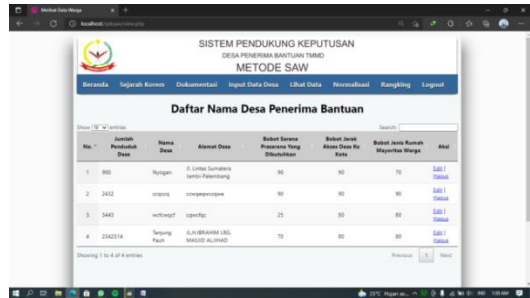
Melihat Data Warga

localhost/spk/view.php

SISTEM PENDUKUNG KEPUTUSAN
DESA PENERIMA BANTUAN TMMD
METODE SAW

Beranda Sejarah Korem Dokumentasi Input Data Desa Lihat Data Normalisasi Rangking Logout

Daftar Nama Desa Penerima Bantuan

Show 10 entries

Search:

| No. | Jumlah Penduduk Desa | Nama Desa | Alamat Desa | Bobot Sarana Prasarana Yang Dibutuhkan | Bobot Jarak Akses Desa Ke Kota | Bobot Jenis Rumah Mayoritas Warga | Aksi |
|---|---|---|---|---|---|---|---|
| 1 | 900 | Nyogan | Jl. Lintas Sumatera Jambi-Palembang | 90 | 90 | 70 | Edit \| Hapus |
| 2 | 2432 | cccccq | cccqwqwcccqcwe | 90 | 90 | 80 | Edit \| Hapus |
| 3 | 3443 | wcfcwqcf | cqwcfqc | 25 | 80 | 80 | Edit \| Hapus |
| 4 | 2342314 | Tanjung Pauh | JL.H IBRAHIM LRG. MASJID ALIKHAD | 70 | 90 | 80 | Edit \| Hapus |

Showing 1 to 4 of 4 entries

Previous 1 Next

25°C Hujan ex... 10:00 AM